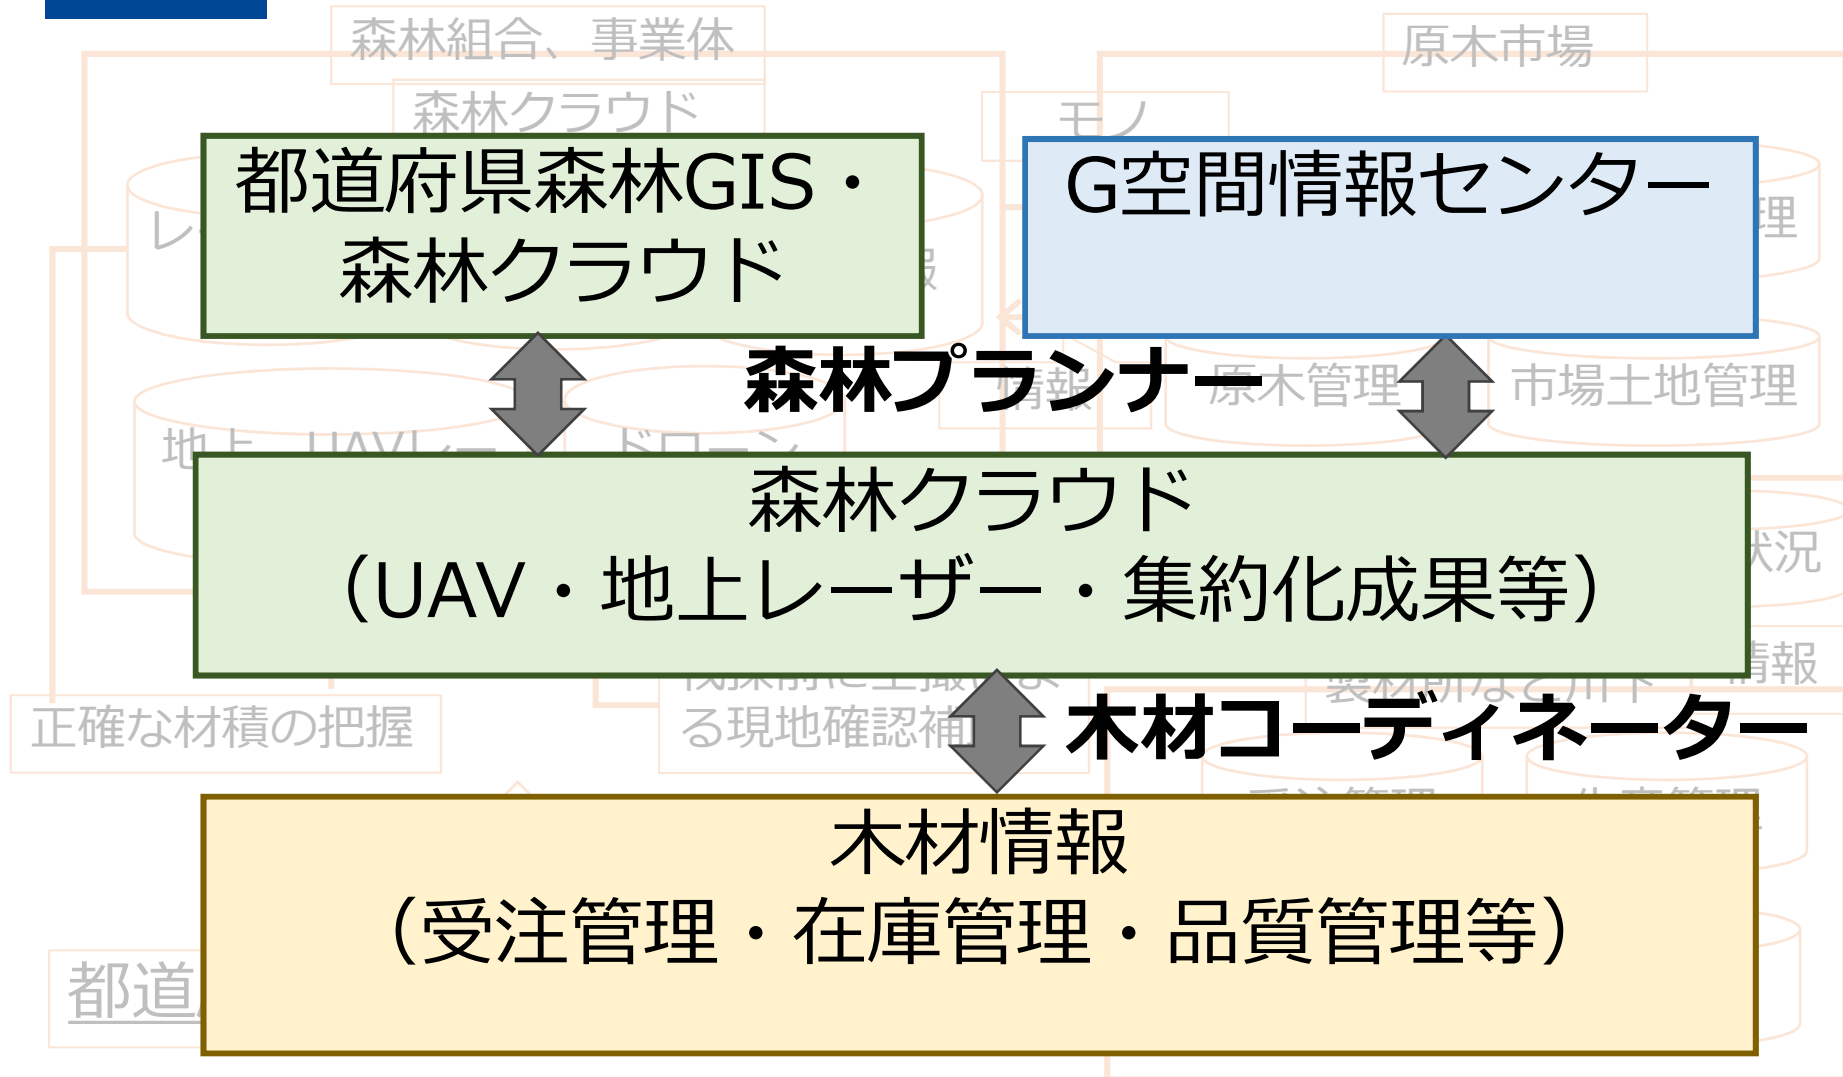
森林組合、事業体

原木市場

森林クラウド

モノ

都道府県森林GIS・森林クラウド

G空間情報センター

理

森林プランナー

原木管理

市場土地管理

森林クラウド
（UAV・地上レーザー・集約化成果等）

状況

情報

正確な材積の把握

る現地確認補

木材コーディネーター

木材情報
（受注管理・在庫管理・品質管理等）

都道